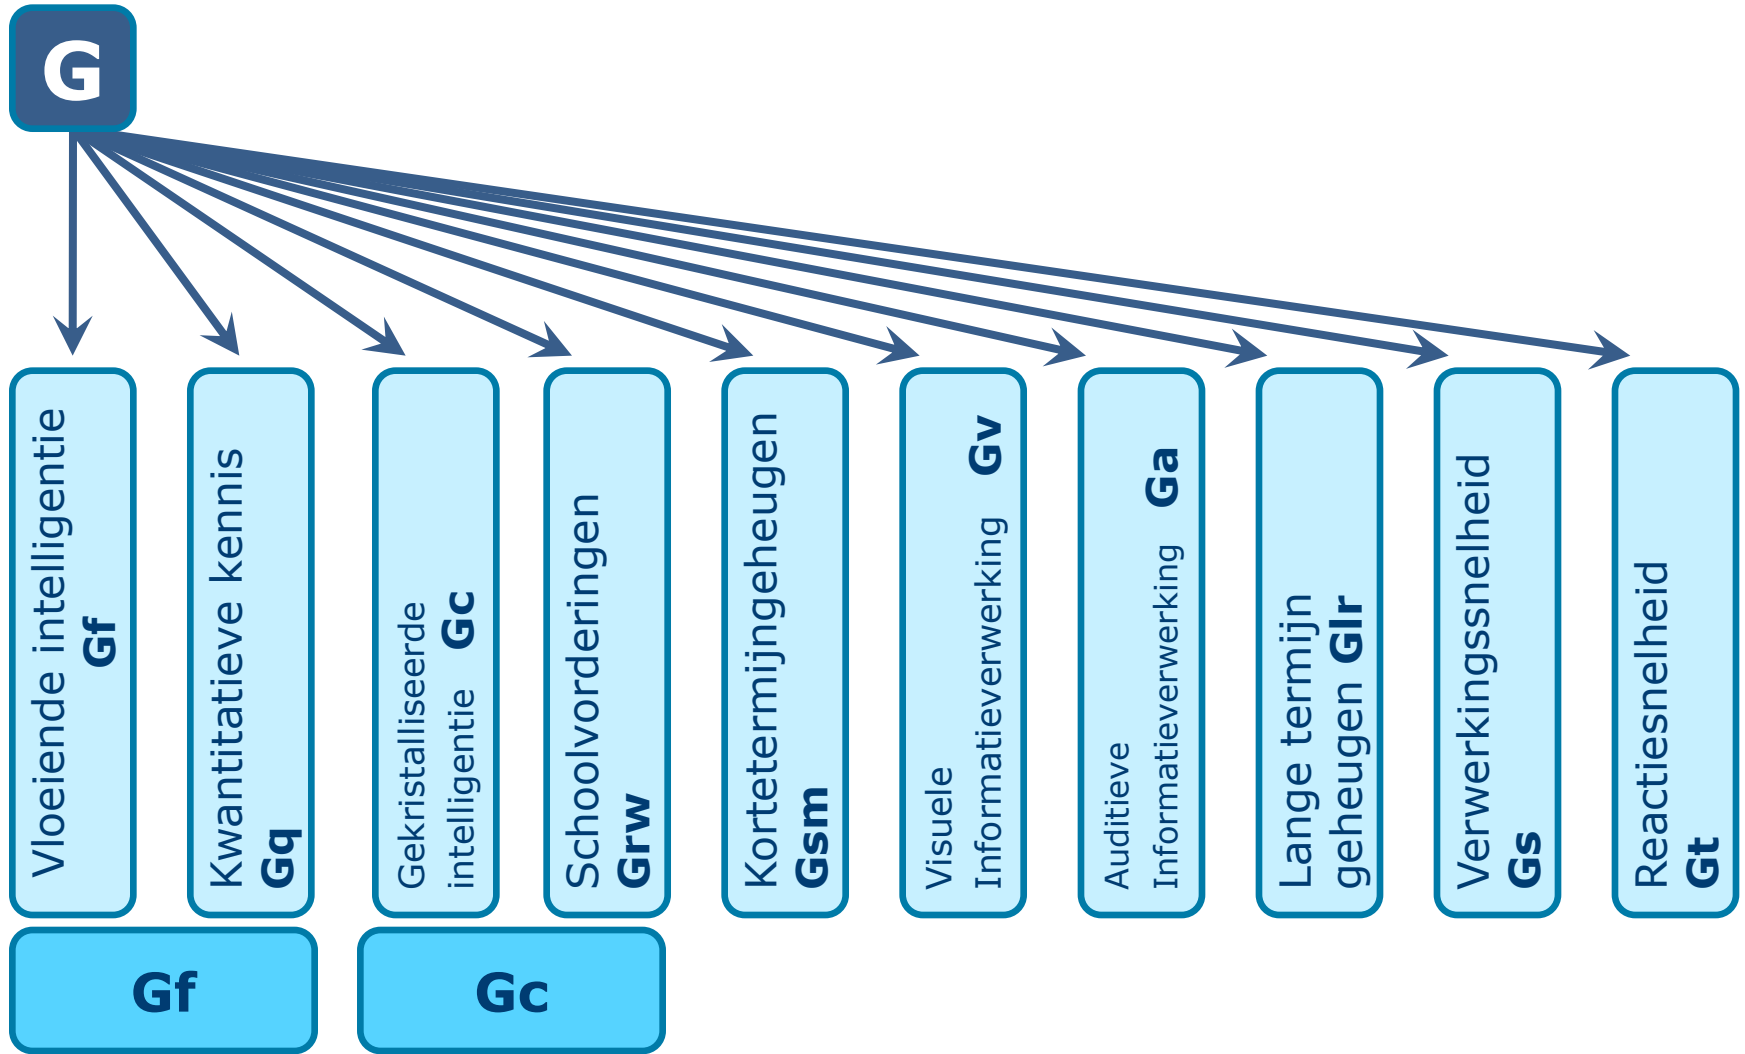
G

Vloeiende intelligentie Gf

Kwantitatieve kennis Gq

Gekristalliseerde intelligentie Gc

Schoolvorderingen Grw

Kortetermijngeheugen Gsm

Visuele Informatieverwerking Gv

Auditieve Informatieverwerking Ga

Lange termijn geheugen Glr

Verwerkingssnelheid Gs

Reactiesnelheid Gt

Gf

Gc